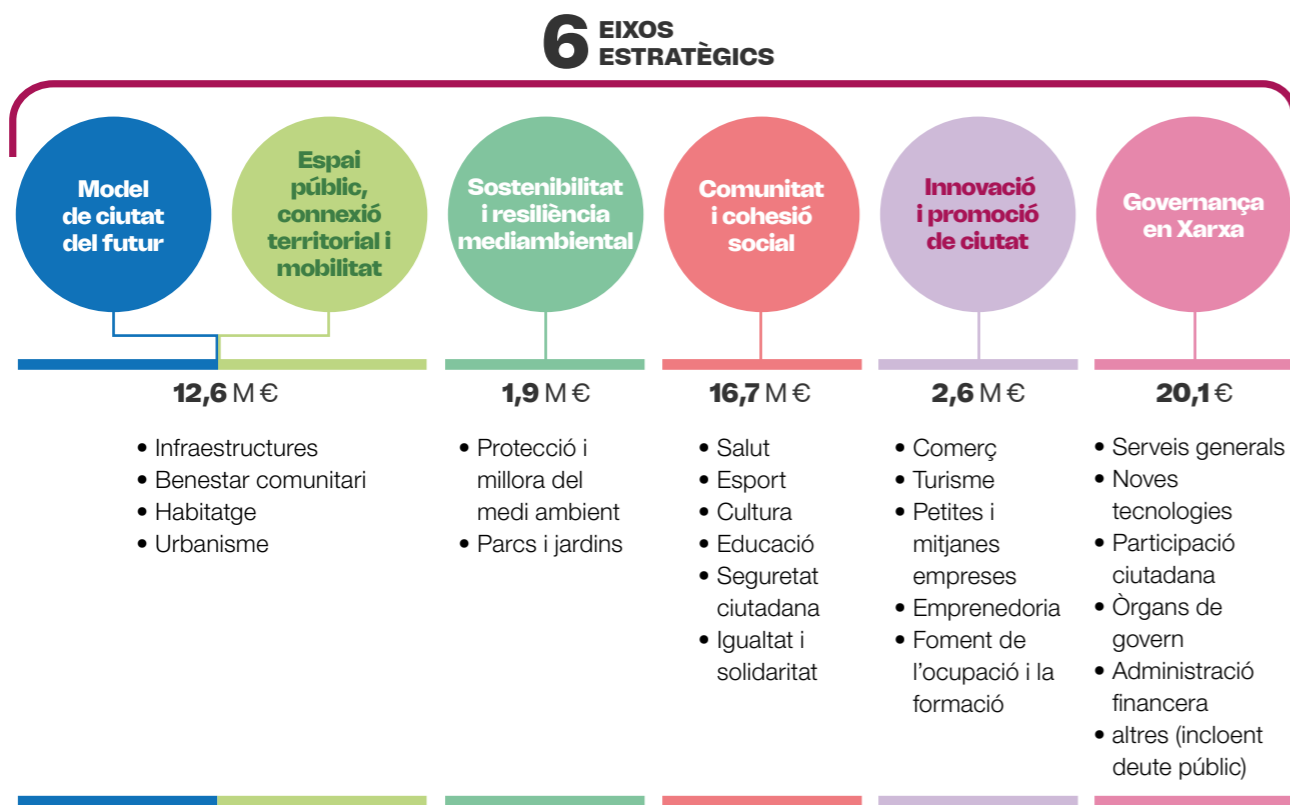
6 EIXOS ESTRATÈGICS

Model de ciutat del futur

Espai públic, connexió territorial i mobilitat

Sostenibilitat i resiliència mediambiental

Comunitat i cohesió social

Innovació i promoció de ciutat

Governança en Xarxa

12,6 M €

• Infraestructures
• Benestar comunitari
• Habitatge
• Urbanisme

1,9 M €

• Protecció i millora del medi ambient
• Parcs i jardins

16,7 M €

• Salut
• Esport
• Cultura
• Educació
• Seguretat ciutadana
• Igualtat i solidaritat

2,6 M €

• Comerç
• Turisme
• Petites i mitjanes empreses
• Emprenedoria
• Foment de l'ocupació i la formació

20,1 €

• Serveis generals
• Noves tecnologies
• Participació ciutadana
• Òrgans de govern
• Administració financera
• altres (incloent deute públic)